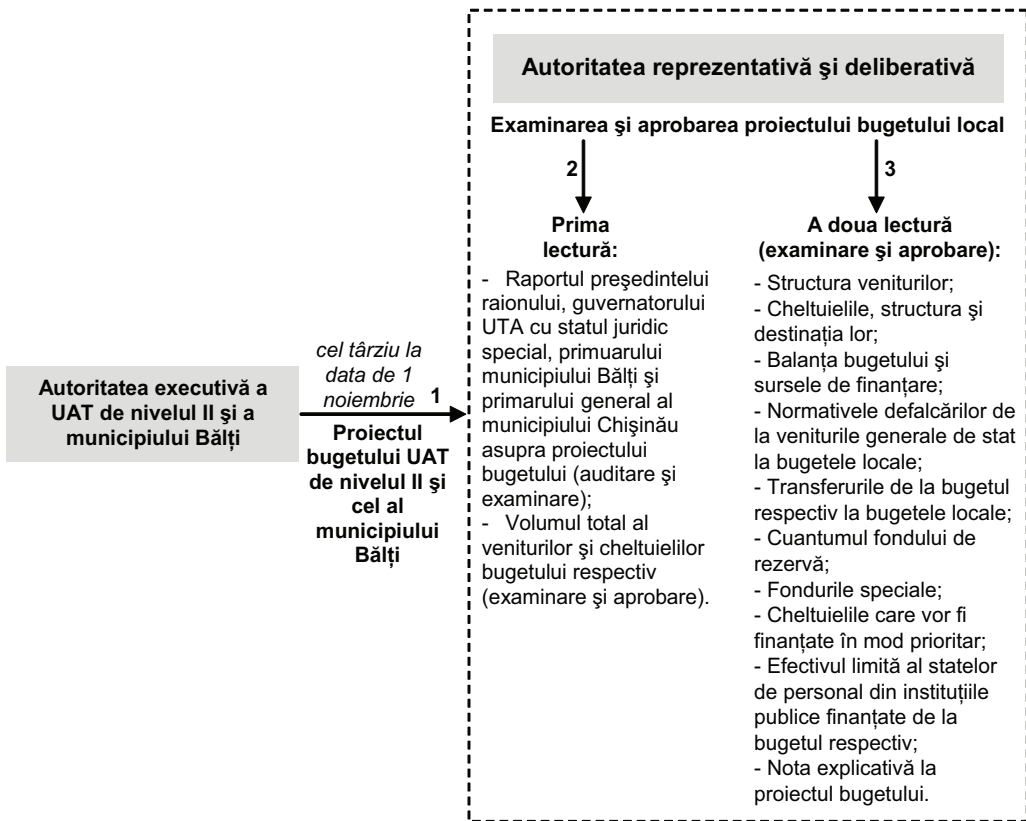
Autoritatea reprezentativă şi deliberativă

Examinarea şi aprobarea proiectului bugetului local

2

3

Prima lectură:

- Raportul preşedintelui raionului, guvernatorului UTA cu statul juridic special, primuarului municipiului Bălţi şi primarului general al municipiului Chişinău asupra proiectului bugetului (auditare şi examinare);
- Volumul total al veniturilor şi cheltuielilor bugetului respectiv (examinare şi aprobare).

A doua lectură (examinare şi aprobare):

- Structura veniturilor;
- Cheltuielile, structura şi destinaţia lor;
- Balanţa bugetului şi sursele de finanţare;
- Normativele defalcărilor de la veniturile generale de stat la bugetele locale;
- Transferurile de la bugetul respectiv la bugetele locale;
- Cuantumul fondului de rezervă;
- Fondurile speciale;
- Cheltuielile care vor fi finanţate în mod prioritar;
- Efectivul limită al statelor de personal din instituţiile publice finanţate de la bugetul respectiv;
- Nota explicativă la proiectul bugetului.

Autoritatea executivă a UAT de nivelul II şi a municipiului Bălţi

cel târziu la data de 1 noiembrie

1

Proiectul bugetului UAT de nivelul II şi cel al municipiului Bălţi